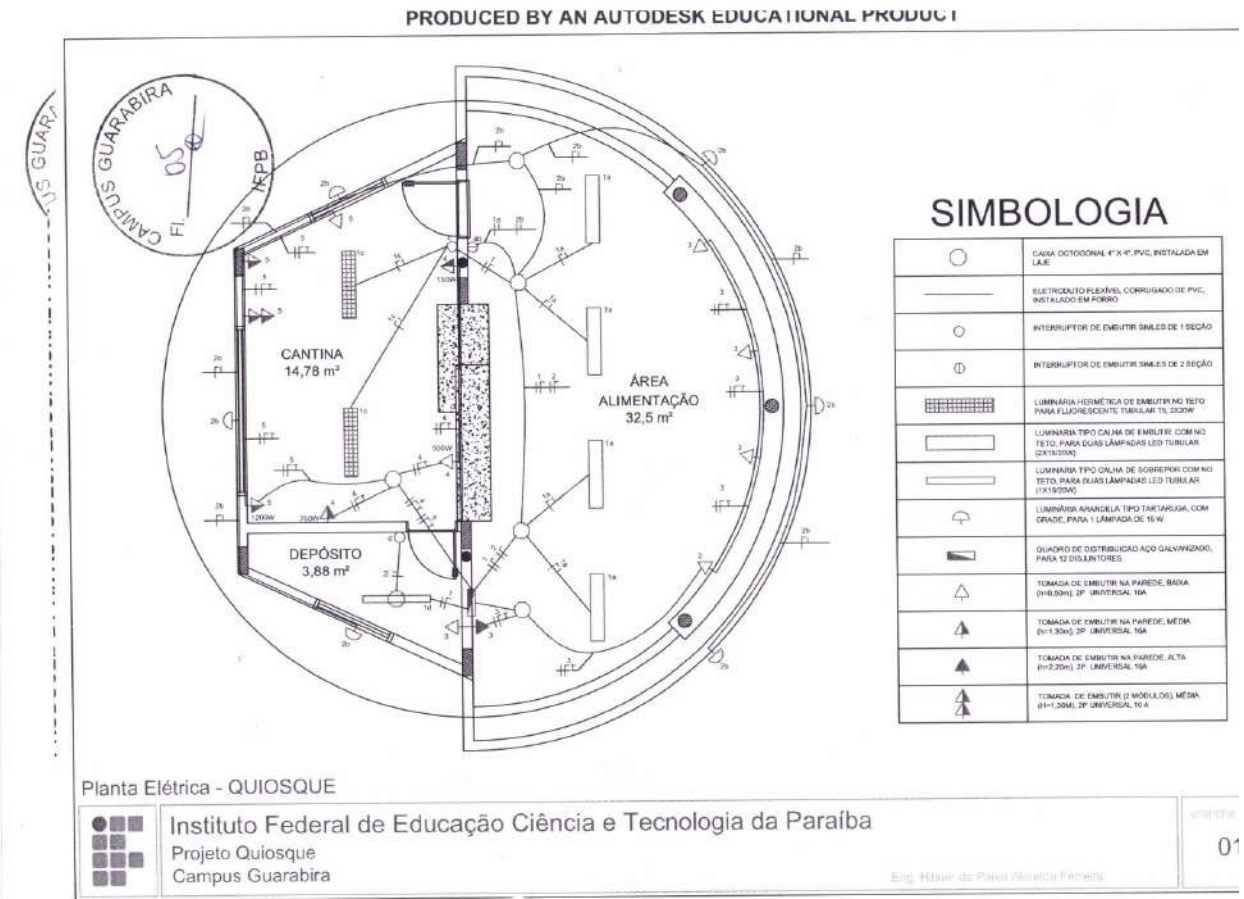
PRODUCED BY AN AUTODESK EDUCATIONAL PRODUCT

CAMPUS GUARABIRA
FL. 05 IFPB

US GUARA

CANTINA
14,78 m²

ÁREA
ALIMENTAÇÃO
32,5 m²

DEPÓSITO
3,88 m²

150W
500W
1200W
750W

SIMBOLOGIA

| | |
|---|---|
| ○ | CAIXA OCTOGONAL 4" X 4", PVC, INSTALADA EM LAJE |
| —— | ELETRODUTO FLEXÍVEL CORRUGADO DE PVC, INSTALADO EM FORRO |
| ○ | INTERRUPTOR DE EMBUTIR SIMLES DE 1 SEÇÃO |
| ⦶ | INTERRUPTOR DE EMBUTIR SIMLES DE 2 SEÇÃO |
| | LUMINÁRIA HERMÉTICA DE EMBUTIR NO TETO PARA FLUORESCENTE TUBULAR T5, 2X20W |
| | LUMINÁRIA TIPO CALHA DE EMBUTIR COM NO TETO, PARA DUAS LÂMPADAS LED TUBULAR (2X18/20W) |
| | LUMINÁRIA TIPO CALHA DE SOBREPOR COM NO TETO, PARA DUAS LÂMPADAS LED TUBULAR (1X18/20W) |
| | LUMINÁRIA ARANDELA TIPO TARTARUGA, COM GRADE, PARA 1 LÂMPADA DE 15 W |
| | QUADRO DE DISTRIBUIÇÃO AÇO GALVANIZADO, PARA 12 DISJUNTORES |
| △ | TOMADA DE EMBUTIR NA PAREDE, BAIXA (h=0,50m), 2P UNIVERSAL 10A |
| | TOMADA DE EMBUTIR NA PAREDE, MÉDIA (h=1,30m), 2P UNIVERSAL 10A |
| ▲ | TOMADA DE EMBUTIR NA PAREDE, ALTA (h=2,20m), 2P UNIVERSAL 10A |
| | TOMADA DE EMBUTIR (2 MÓDULOS), MÉDIA (H=1,30M), 2P UNIVERSAL 10 A |

Planta Elétrica - QUIOSQUE

Instituto Federal de Educação Ciência e Tecnologia da Paraíba
Projeto Quiosque
Campus Guarabira

Eng. Hitaer de Paiva Almeida Ferreira

prancha
01